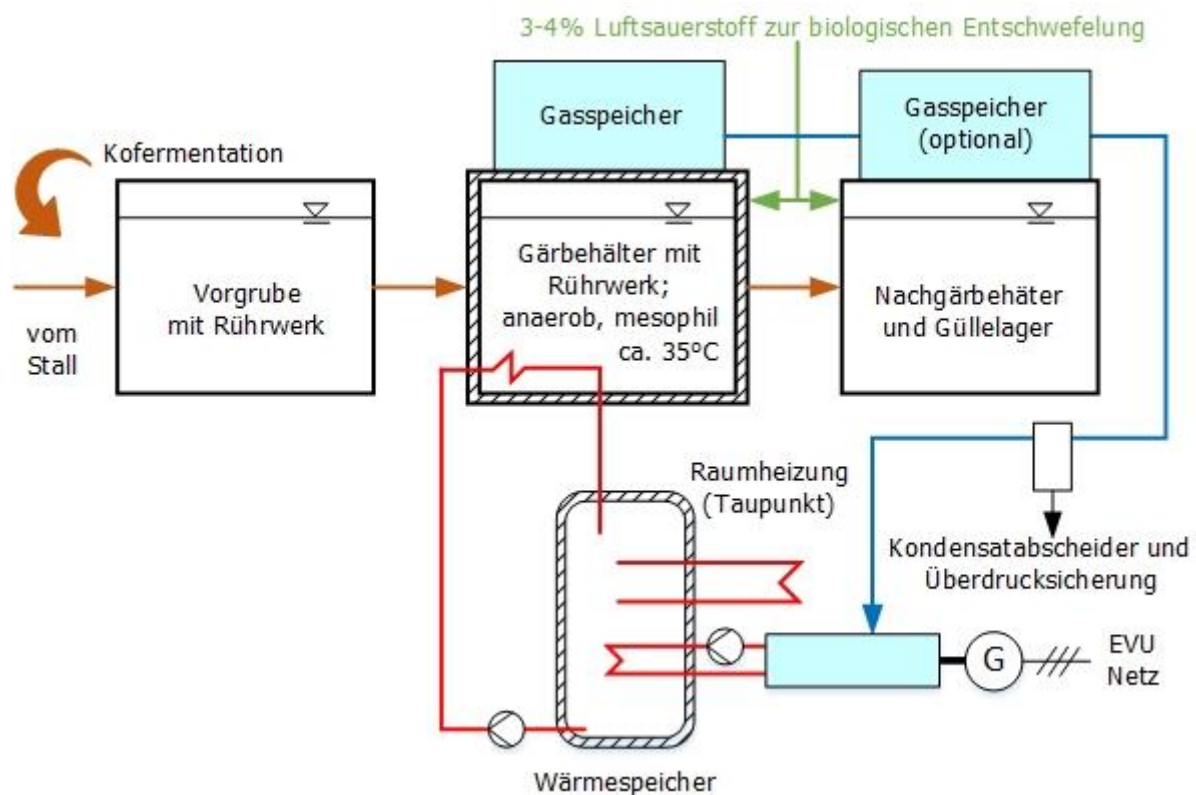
3-4% Luftsauerstoff zur biologischen Entschwefelung

Gasspeicher

Gasspeicher (optional)

Kofermentation

Vorgrube mit Rührwerk

vom Stall

Gärbehälter mit Rührwerk; anaerob, mesophil ca. 35°C

Nachgärbehäter und Güllelager

Raumheizung (Taupunkt)

Kondensatabscheider und Überdrucksicherung

G

EVU Netz

Wärmespeicher